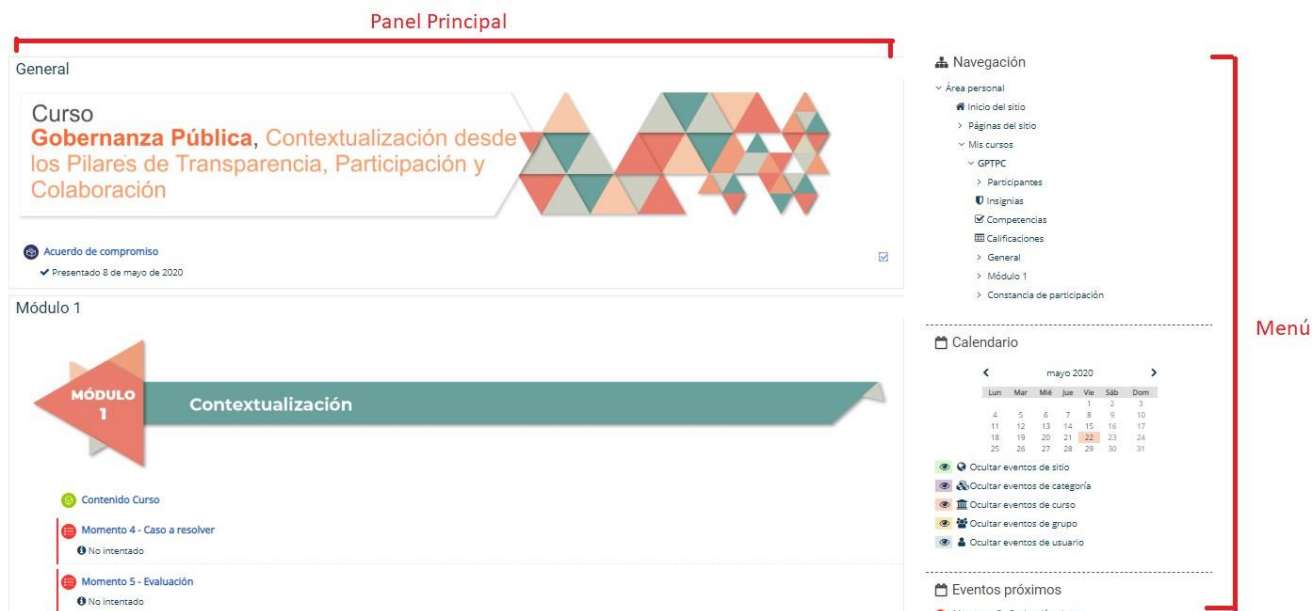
Panel Principal

General

Curso
Gobernanza Pública, Contextualización desde los Pilares de Transparencia, Participación y Colaboración

Acuerdo de compromiso
Presentado 8 de mayo de 2020

Módulo 1

MÓDULO 1
Contextualización

Contenido Curso

Momento 4 - Caso a resolver
No intentado

Momento 5 - Evaluación
No intentado

Navegación
Área personal
Inicio del sitio
Páginas del sitio
Mis cursos
GPTPC
Participantes
Insignias
Competencias
Calificaciones
General
Módulo 1
Constancia de participación

Calendario
mayo 2020

| Lun | Mar | Mié | Jue | Vie | Sáb | Dom |
|---|---|---|---|---|---|---|
| | | | | 1 | 2 | 3 |
| 4 | 5 | 6 | 7 | 8 | 9 | 10 |
| 11 | 12 | 13 | 14 | 15 | 16 | 17 |
| 18 | 19 | 20 | 21 | 22 | 23 | 24 |
| 25 | 26 | 27 | 28 | 29 | 30 | 31 |

Ocultar eventos de sitio
Ocultar eventos de categoría
Ocultar eventos de curso
Ocultar eventos de grupo
Ocultar eventos de usuario

Eventos próximos

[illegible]

Menú